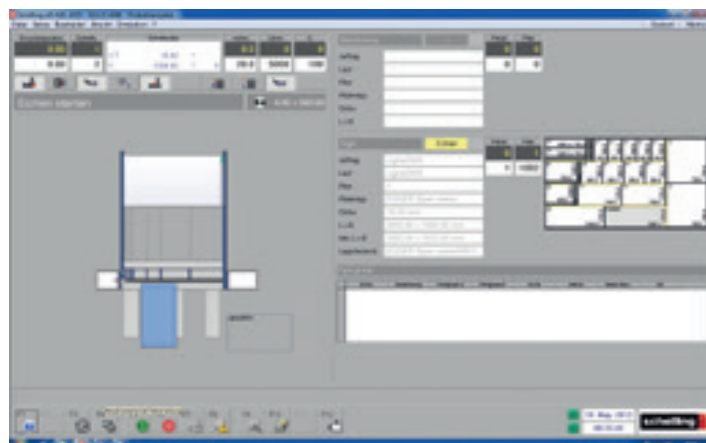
Auftrag

Lauf

Platz

Plattentyp

Dicke

L x B

Zuschnitt

0.00

0

0

0.0

5000

100

0

0

Ecken starten

Typ

Ende

Auftrag

Lauf

Platz

Plattentyp

Dicke

L x B

Min L x B

0

1

0

1000

schelling